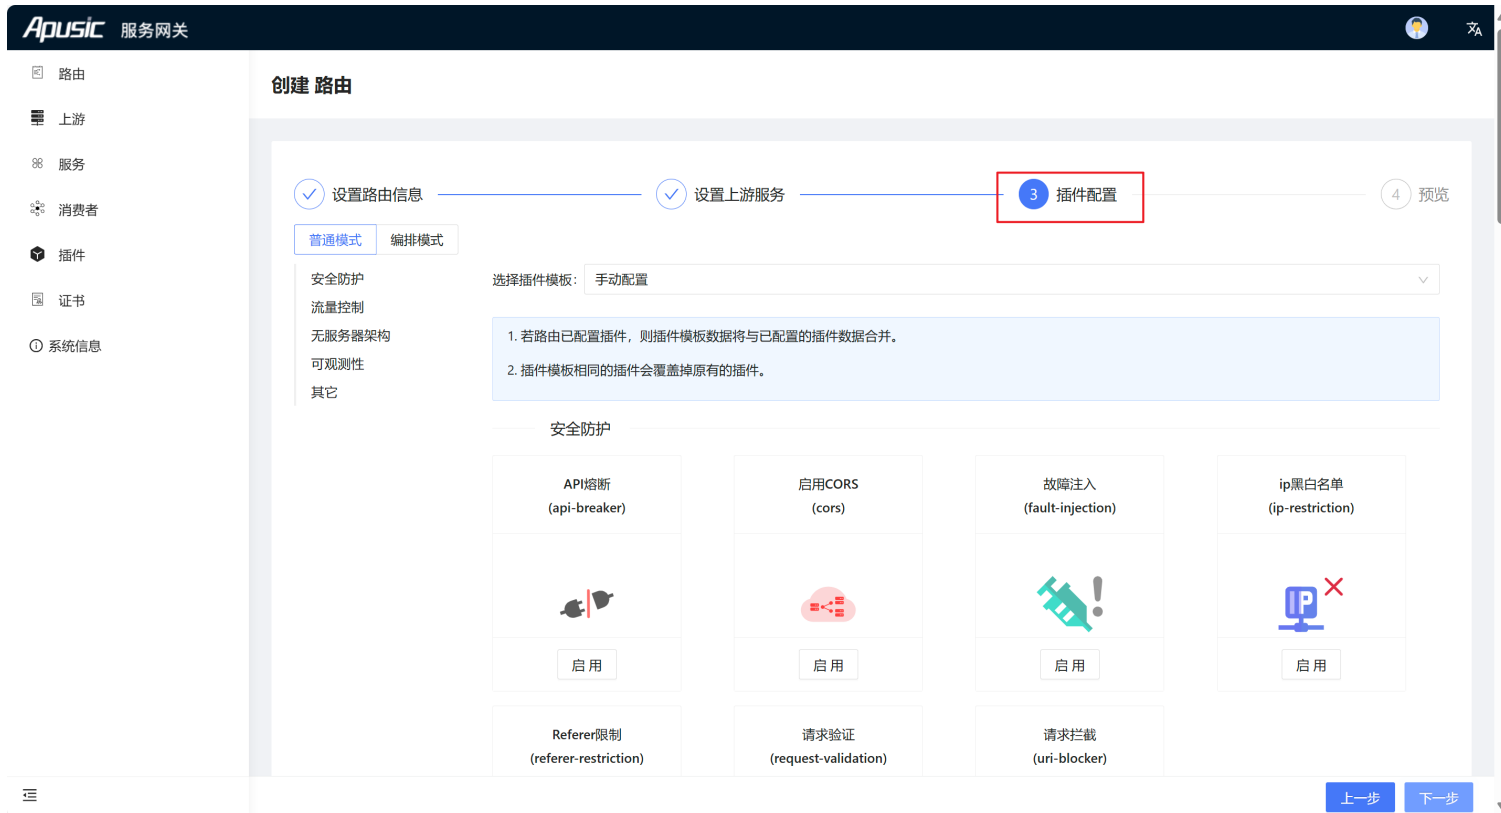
Apusic 服务网关

路由
上游
服务
消费者
插件
证书
系统信息

创建 路由

设置路由信息
设置上游服务
3 插件配置
4 预览

普通模式
编排模式

安全防护
流量控制
无服务器架构
可观测性
其它

选择插件模板: 手动配置

1. 若路由已配置插件，则插件模板数据将与已配置的插件数据合并。
2. 插件模板相同的插件会覆盖掉原有的插件。

安全防护

API熔断
(api-breaker)
启用

启用CORS
(cors)
启用

故障注入
(fault-injection)
启用

ip黑白名单
(ip-restriction)
启用

Referer限制
(referer-restriction)

请求验证
(request-validation)

请求拦截
(uri-blocker)

上一步
下一步